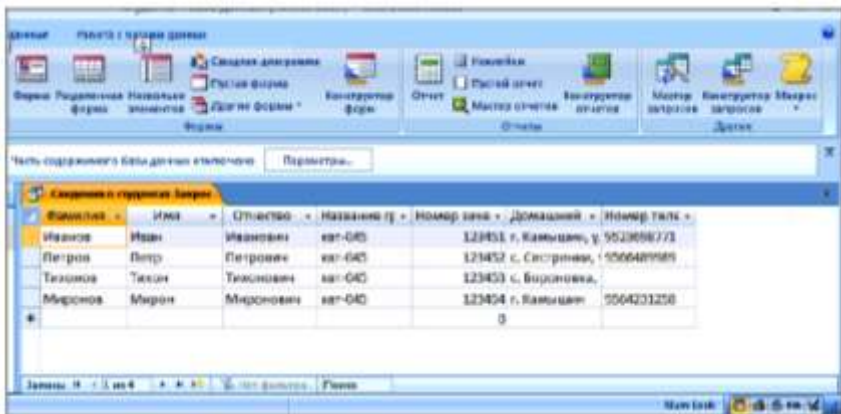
данные Работа с базами данных

Форма Разделенная форма Несколько элементов Сводная диаграмма Пустая форма Другие формы Конструктор форм

Формы

Отчет Наклейки Пустой отчет Мастер отчетов Конструктор отчетов

Отчеты

Мастер запросов Конструктор запросов Макрос

Другие

Часть содержимого базы данных отключено Параметры...

Сведения о студентах Запрос

| Фамилия | Имя | Отчество | Название гр | Номер зача | Домашний | Номер теле |
|---|---|---|---|---|---|---|
| Иванов | Иван | Иванович | кат-045 | 123451 | г. Камышин, у | 5523698773 |
| Петров | Петр | Петрович | кат-045 | 123452 | с. Сестренки, | 5566489989 |
| Тихонов | Тихон | Тихонович | кат-045 | 123453 | с. Воронковка, | |
| Миронов | Мирон | Миронович | кат-045 | 123454 | г. Камышин | 5564231258 |
| | | | | 0 | | |

Запись: 1 из 4 Нет фильтра Поиск

Num Lock